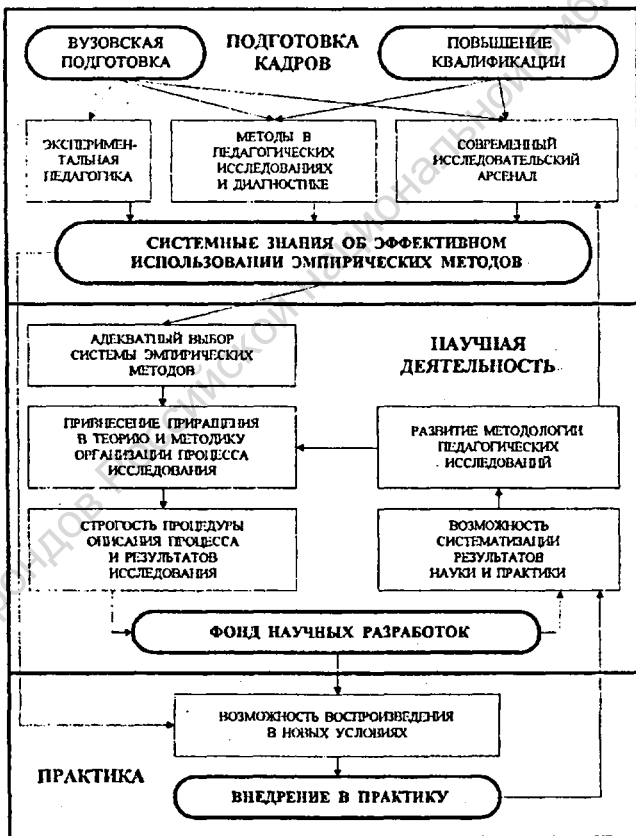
ВУЗОВСКАЯ ПОДГОТОВКА

ПОДГОТОВКА КАДРОВ

ПОВЫШЕНИЕ КВАЛИФИКАЦИИ

ЭКСПЕРИМЕНТАЛЬНАЯ ПЕДАГОГИКА

МЕТОДЫ В ПЕДАГОГИЧЕСКИХ ИССЛЕДОВАНИЯХ И ДИАГНОСТИКЕ

СОВРЕМЕННЫЙ ИССЛЕДОВАТЕЛЬСКИЙ АРСЕНАЛ

СИСТЕМНЫЕ ЗНАНИЯ ОБ ЭФФЕКТИВНОМ ИСПОЛЬЗОВАНИИ ЭМПИРИЧЕСКИХ МЕТОДОВ

АДЕКВАТНЫЙ ВЫБОР СИСТЕМЫ ЭМПИРИЧЕСКИХ МЕТОДОВ

НАУЧНАЯ ДЕЯТЕЛЬНОСТЬ

ПРИВНЕСЕНИЕ ПРИРАЩЕНИЯ В ТЕОРИЮ И МЕТОДИКУ ОРГАНИЗАЦИИ ПРОЦЕССА ИССЛЕДОВАНИЯ

РАЗВИТИЕ МЕТОДОЛОГИИ ПЕДАГОГИЧЕСКИХ ИССЛЕДОВАНИЙ

СТРОГОСТЬ ПРОЦЕДУРЫ ОПИСАНИЯ ПРОЦЕССА И РЕЗУЛЬТАТОВ ИССЛЕДОВАНИЯ

ВОЗМОЖНОСТЬ СИСТЕМАТИЗАЦИИ РЕЗУЛЬТАТОВ НАУКИ И ПРАКТИКИ

ФОНД НАУЧНЫХ РАЗРАБОТОК

ВОЗМОЖНОСТЬ ВОСПРОИЗВЕДЕНИЯ В НОВЫХ УСЛОВИЯХ

ПРАКТИКА

ВНЕДРЕНИЕ В ПРАКТИКУ